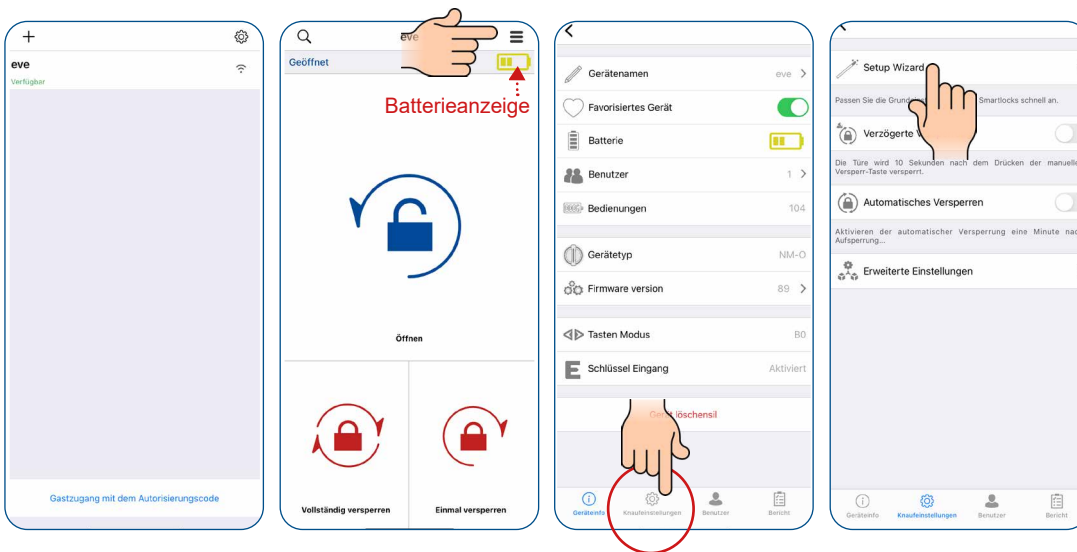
+

eve
Verfügbar

Gastzugang mit dem Autorisierungscode

eve

Geöffnet

Batterieanzeige

Öffnen

Vollständig versperren

Einmal versperren

Gerätenamen eve

Favorisiertes Gerät

Batterie

Benutzer 1

Bedienungen 104

Gerätetyp NM-O

Firmware version 89

Tasten Modus B0

Schlüssel Eingang Aktiviert

Ge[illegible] löschensil

Geräteinfo Knaufeinstellungen Benutzer Bericht

Setup Wizard

Passen Sie die Grund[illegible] Smartlocks schnell an.

Verzögerte V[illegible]

Die Türe wird 10 Sekunden nach dem Drücken der manuelle Versperr-Taste versperrt.

Automatisches Versperren

Aktivieren der automatischer Versperrung eine Minute nac Aufsperrung...

Erweiterte Einstellungen

Geräteinfo Knaufeinstellungen Benutzer Bericht